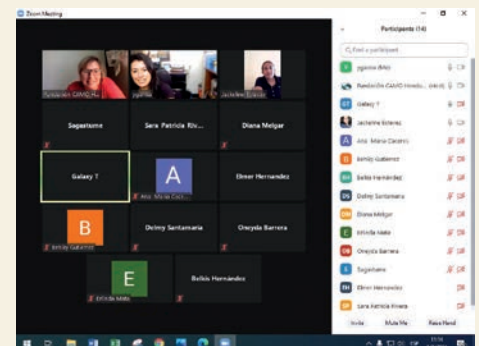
Zoom Meeting

Participants (14)

Find a participant

Fundación CAMO H... | Sara Patricia... | Jackeline Estevez

Sagastume | Sara Patricia Riv... | Diana Melgar

Galaxy 7 | A | Elmer Hernandez

Ana Maria Castro

Delmy Santamaria | Oneyda Barrera

B

Betsky Gutierrez

E

Estrella Mata | Belkis Hernández

Fundación CAMO Hondu... (Host, me)

Galaxy 7

Jackeline Estevez

Ana Maria Castro

Betsky Gutierrez

Belkis Hernández

Delmy Santamaria

Diana Melgar

Estrella Mata

Oneyda Barrera

Sagastume

Elmer Hernandez

Sara Patricia Rivera

Invite | Mute Me | Raise Hand